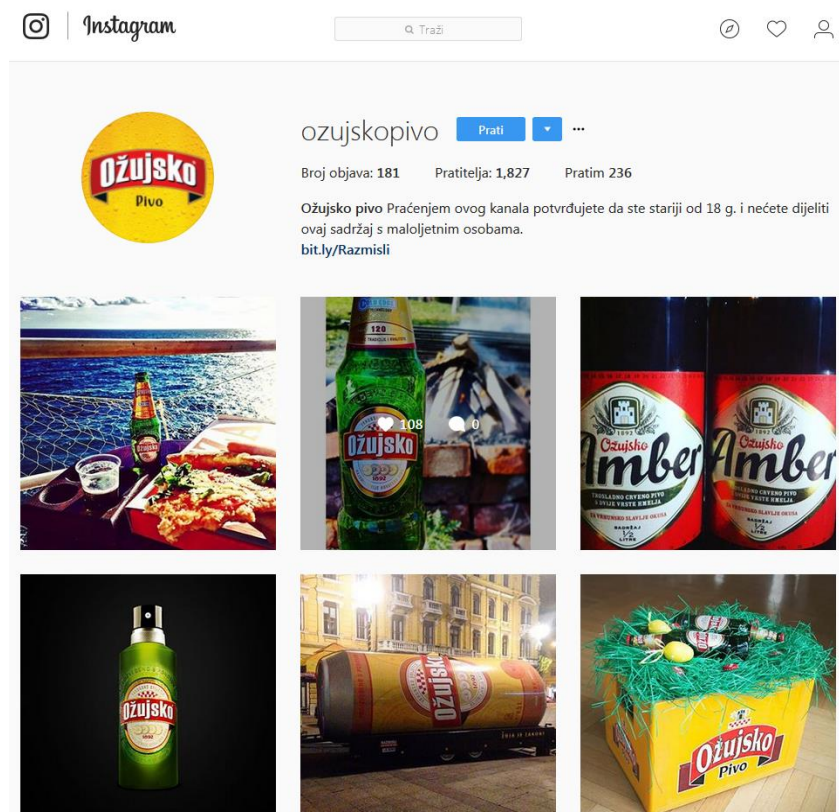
Instagram

Traži

Ožujsko Pivo

ozujskopivo Prati ···

Broj objava: 181 Pratitelja: 1,827 Pratim 236

Ožujsko pivo Praćenjem ovog kanala potvrđujete da ste stariji od 18 g. i nećete dijeliti ovaj sadržaj s maloljetnim osobama.
bit.ly/Razmisli

108 0

Ožujsko

Ožujsko Amber

Ožujsko Amber

Ožujsko

Ožujsko

Ožujsko Pivo